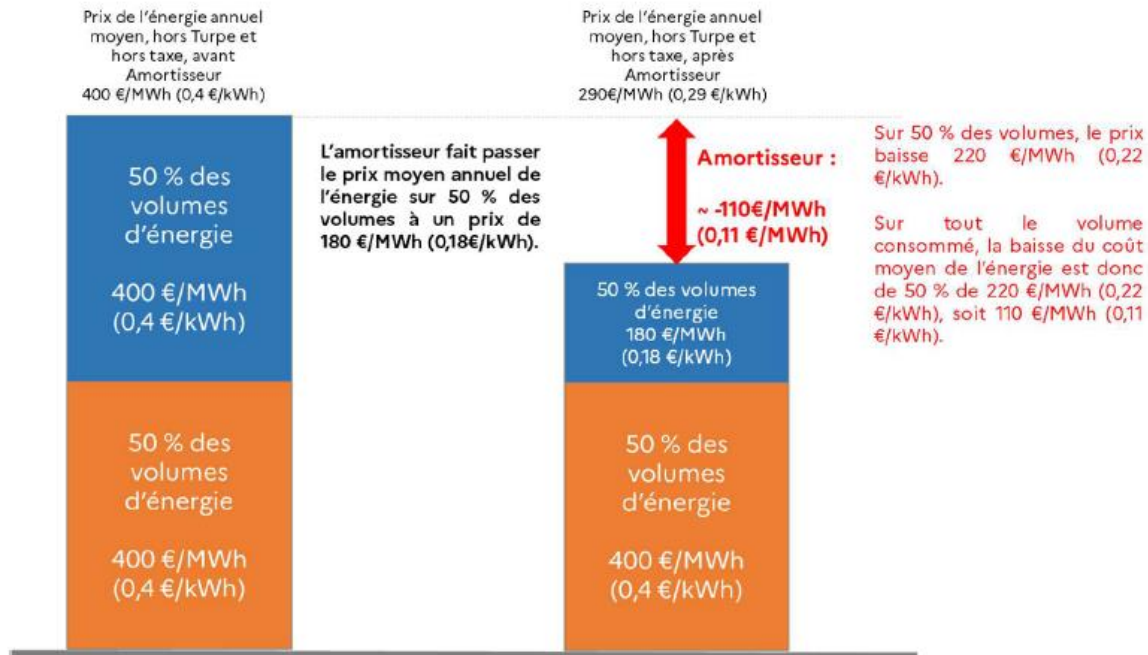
Prix de l'énergie annuel moyen, hors Turpe et hors taxe, avant Amortisseur
400 €/MWh (0,4 €/kWh)

Prix de l'énergie annuel moyen, hors Turpe et hors taxe, après Amortisseur
290€/MWh (0,29 €/kWh)

50 % des volumes d'énergie

400 €/MWh (0,4 €/kWh)

50 % des volumes d'énergie

400 €/MWh (0,4 €/kWh)

L'amortisseur fait passer le prix moyen annuel de l'énergie sur 50 % des volumes à un prix de 180 €/MWh (0,18€/kWh).

Amortisseur :

~ -110€/MWh (0,11 €/MWh)

50 % des volumes d'énergie
180 €/MWh
(0,18 €/kWh)

50 % des volumes d'énergie

400 €/MWh (0,4 €/kWh)

Sur 50 % des volumes, le prix baisse 220 €/MWh (0,22 €/kWh).

Sur tout le volume consommé, la baisse du coût moyen de l'énergie est donc de 50 % de 220 €/MWh (0,22 €/kWh), soit 110 €/MWh (0,11 €/kWh).